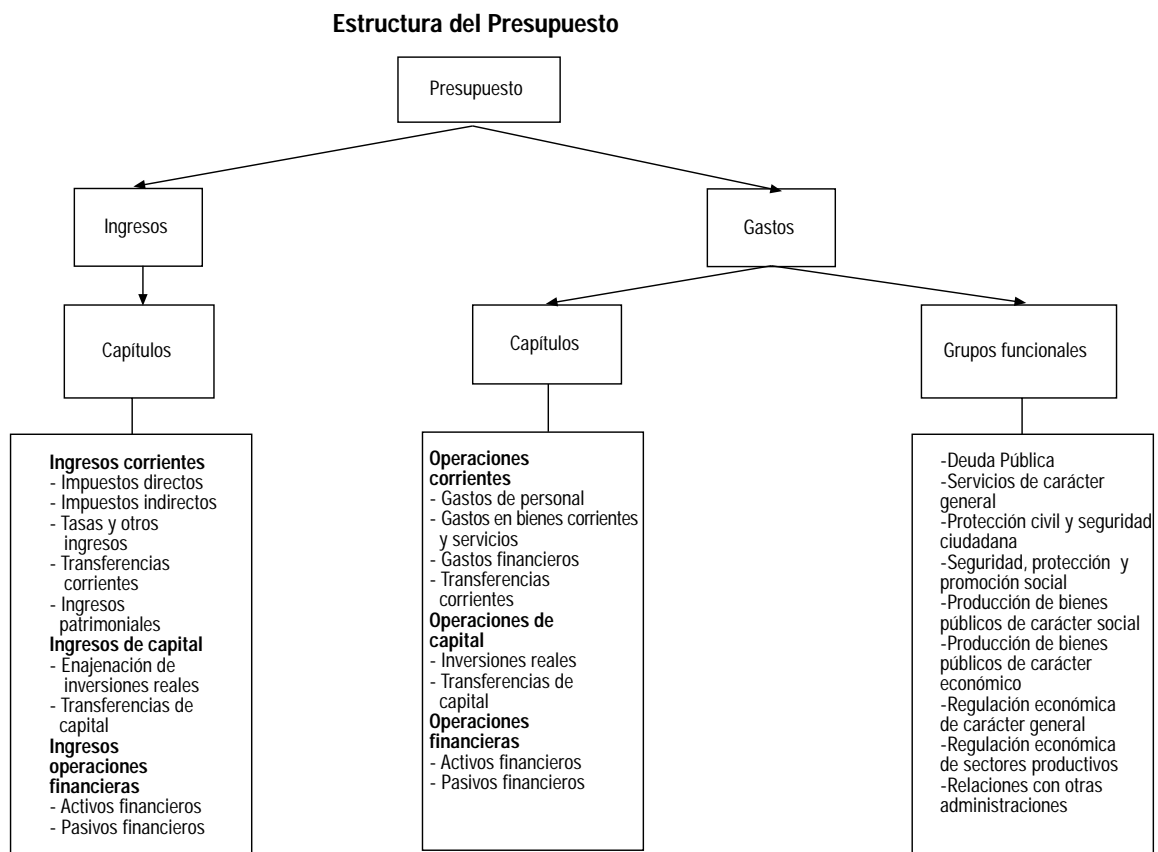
**Estructura del Presupuesto**

Presupuesto

Ingresos

Gastos

Capítulos

Capítulos

Grupos funcionales

**Ingresos corrientes**
- Impuestos directos
- Impuestos indirectos
- Tasas y otros ingresos
- Transferencias corrientes
- Ingresos patrimoniales
**Ingresos de capital**
- Enajenación de inversiones reales
- Transferencias de capital
**Ingresos operaciones financieras**
- Activos financieros
- Pasivos financieros

**Operaciones corrientes**
- Gastos de personal
- Gastos en bienes corrientes y servicios
- Gastos financieros
- Transferencias corrientes
**Operaciones de capital**
- Inversiones reales
- Transferencias de capital
**Operaciones financieras**
- Activos financieros
- Pasivos financieros

-Deuda Pública
-Servicios de carácter general
-Protección civil y seguridad ciudadana
-Seguridad, protección y promoción social
-Producción de bienes públicos de carácter social
-Producción de bienes públicos de carácter económico
-Regulación económica de carácter general
-Regulación económica de sectores productivos
-Relaciones con otras administraciones